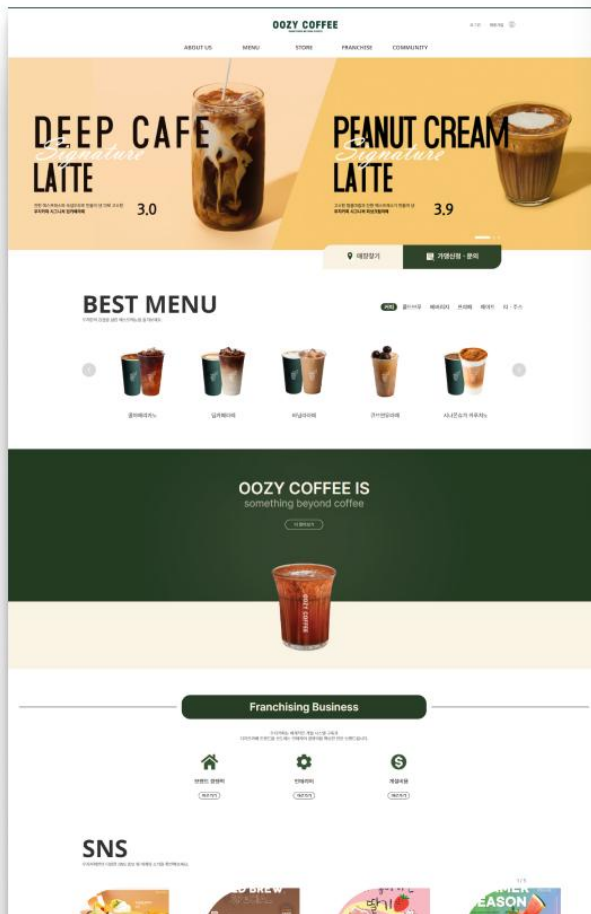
OOZY COFFEE

ABOUT US MENU STORE FRANCHISE COMMUNITY

DEEP CAFE
Signature
LATTE

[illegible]

3.0

PEANUT CREAM
Signature
LATTE

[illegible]

3.9

매장찾기 가맹신청 · 문의

BEST MENU

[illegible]

커피 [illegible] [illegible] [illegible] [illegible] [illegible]

콜드브루라떼 딥카페라떼 바닐라라떼 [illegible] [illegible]

OOZY COFFEE IS
something beyond coffee

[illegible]

OOZY COFFEE

Franchising Business

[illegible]

브랜드 경쟁력 인테리어 개설비용

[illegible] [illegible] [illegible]

SNS

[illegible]

D BREW

EASON